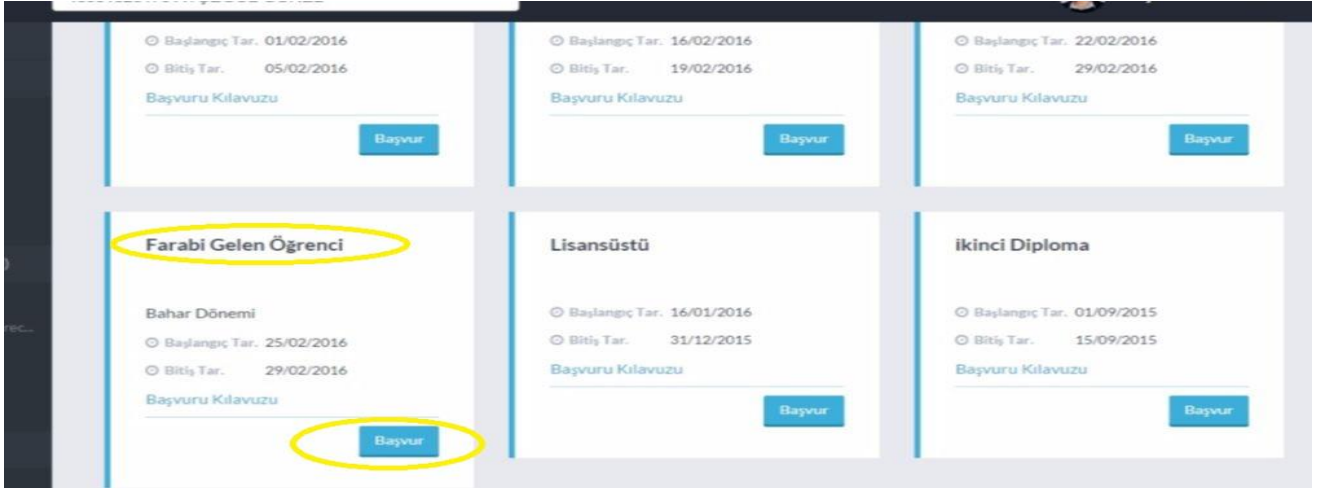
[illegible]

Başlangıç Tar. 01/02/2016
Bitiş Tar. 05/02/2016
Başvuru Kılavuzu
Başvur

Başlangıç Tar. 16/02/2016
Bitiş Tar. 19/02/2016
Başvuru Kılavuzu
Başvur

Başlangıç Tar. 22/02/2016
Bitiş Tar. 29/02/2016
Başvuru Kılavuzu
Başvur

rec...

Farabi Gelen Öğrenci

Bahar Dönemi
Başlangıç Tar. 25/02/2016
Bitiş Tar. 29/02/2016
Başvuru Kılavuzu
Başvur

Lisansüstü

Başlangıç Tar. 16/01/2016
Bitiş Tar. 31/12/2015
Başvuru Kılavuzu
Başvur

ikinci Diploma

Başlangıç Tar. 01/09/2015
Bitiş Tar. 15/09/2015
Başvuru Kılavuzu
Başvur